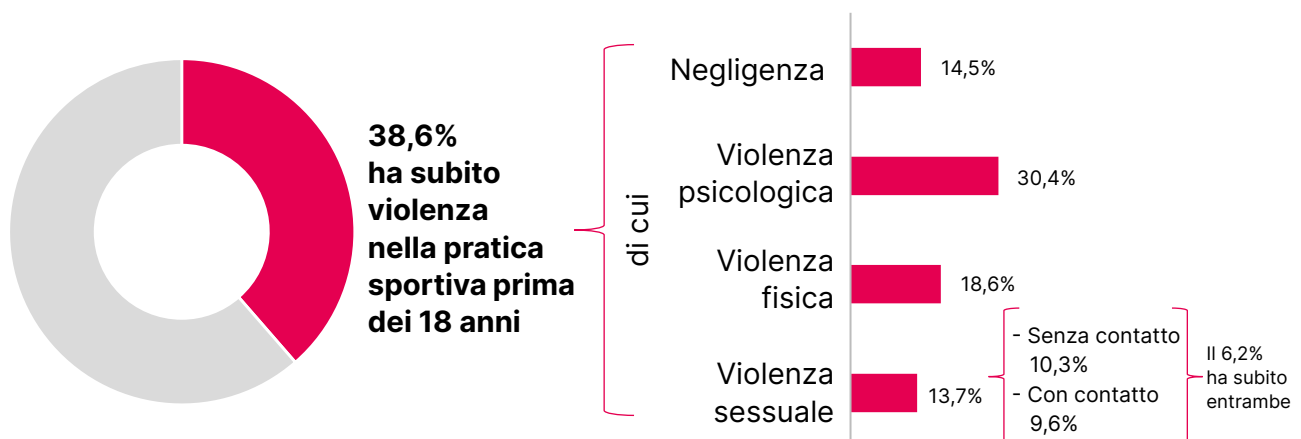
38,6%
ha subito violenza nella pratica sportiva prima dei 18 anni

di cui

Negligenza 14,5%

Violenza psicologica 30,4%

Violenza fisica 18,6%

Violenza sessuale 13,7%

- Senza contatto 10,3%
- Con contatto 9,6%

Il 6,2% ha subito entrambe